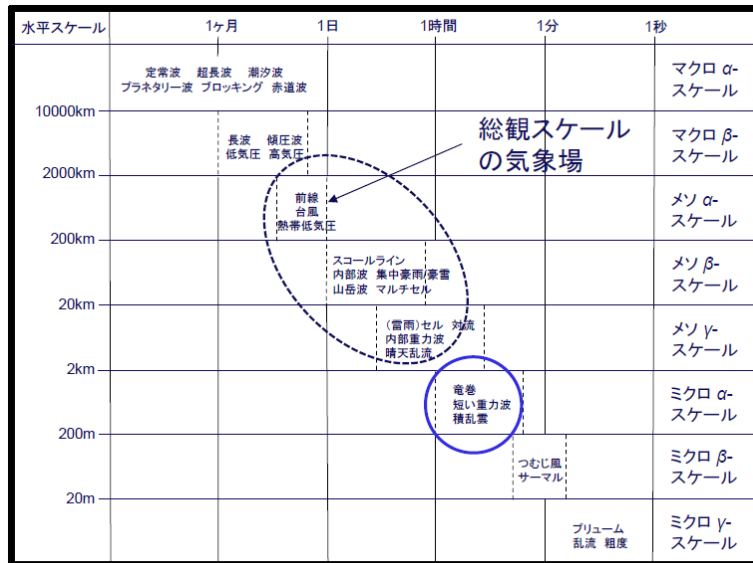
| 水平スケール | 1ヶ月 | 1日 | 1時間 | 1分 | 1秒 | |
|---|---|---|---|---|---|---|
| | 定常波 超長波 潮汐波 プラネタリー波 ブロッキング 赤道波 | | | | | マクロ α-スケール |
| 10000km | 長波 傾圧波 低気圧 高気圧 | | | | | マクロ β-スケール |
| 2000km | 前線 台風 熱帯低気圧 | | | | | メソ α-スケール |
| 200km | | スコールライン 内部波 集中豪雨/豪雪 山岳波 マルチセル | | | | メソ β-スケール |
| 20km | | (雷雨)セル 対流 内部重力波 晴天乱流 | | | | メソ γ-スケール |
| 2km | | | 竜巻 短い重力波 積乱雲 | | | ミクロ α-スケール |
| 200m | | | | つむじ風 サーマル | | ミクロ β-スケール |
| 20m | | | | プリューム 乱流 粗度 | | ミクロ γ-スケール |

総観スケールの気象場